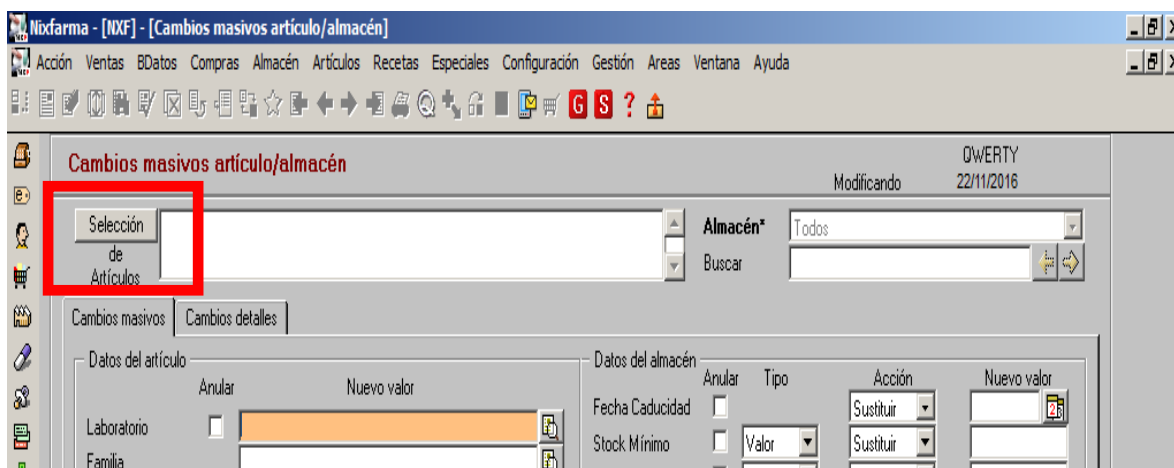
Nixfarma - [NXF] - [Cambios masivos artículo/almacén]

Acción Ventas BDatos Compras Almacén Artículos Recetas Especiales Configuración Gestión Areas Ventana Ayuda

G S ?

Cambios masivos artículo/almacén

Modificando

QWERTY
22/11/2016

Selección de Artículos

Almacén* Todos

Buscar

Cambios masivos | Cambios detalles

Datos del artículo

Anular Nuevo valor

Laboratorio

Familia

Datos del almacén

Anular Tipo Acción Nuevo valor

Fecha Caducidad Sustituir

Stock Mínimo Valor Sustituir